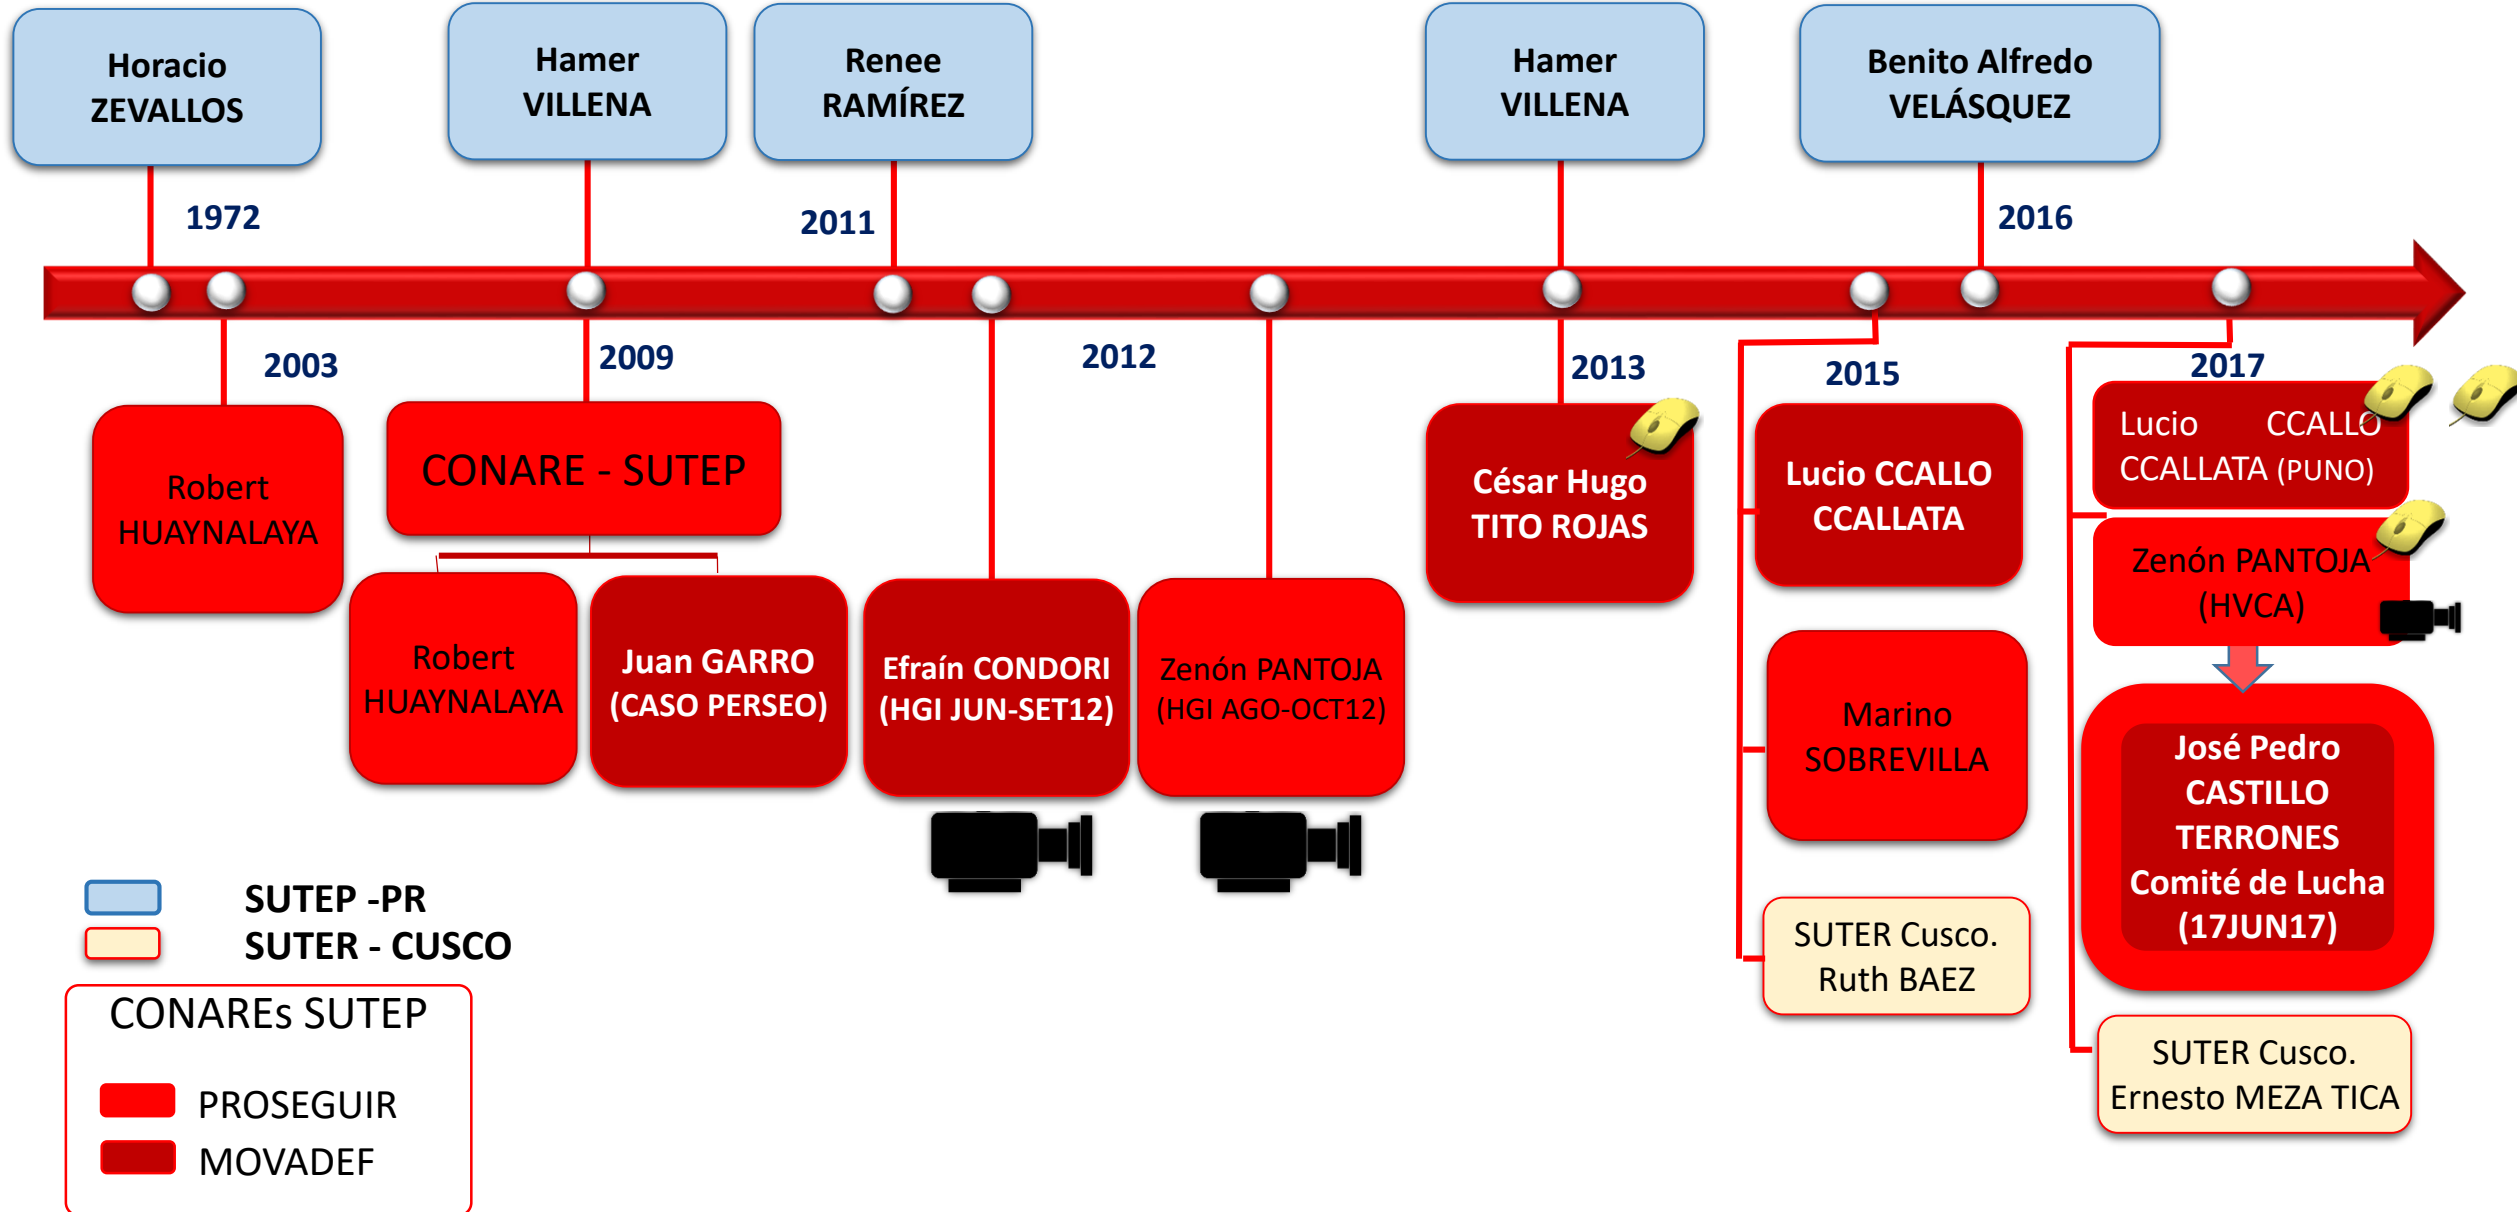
Horacio ZEVALLOS

Hamer VILLENA

Renee RAMÍREZ

Hamer VILLENA

Benito Alfredo VELÁSQUEZ

1972

2011

2016

2003

2009

2012

2013

2015

2017

Robert HUAYNALAYA

CONARE - SUTEP

César Hugo TITO ROJAS

Lucio CCALLO CCALLATA

Lucio CCALLO CCALLATA (PUNO)

Zenón PANTOJA (HVCA)

Robert HUAYNALAYA

Juan GARRO (CASO PERSEO)

Efraín CONDORI (HGI JUN-SET12)

Zenón PANTOJA (HGI AGO-OCT12)

Marino SOBREVILLA

José Pedro CASTILLO TERRONES Comité de Lucha (17JUN17)

SUTER Cusco. Ruth BAEZ

SUTER Cusco. Ernesto MEZA TICA

SUTEP -PR

SUTER - CUSCO

CONAREs SUTEP

PROSEGUIR

MOVADEF